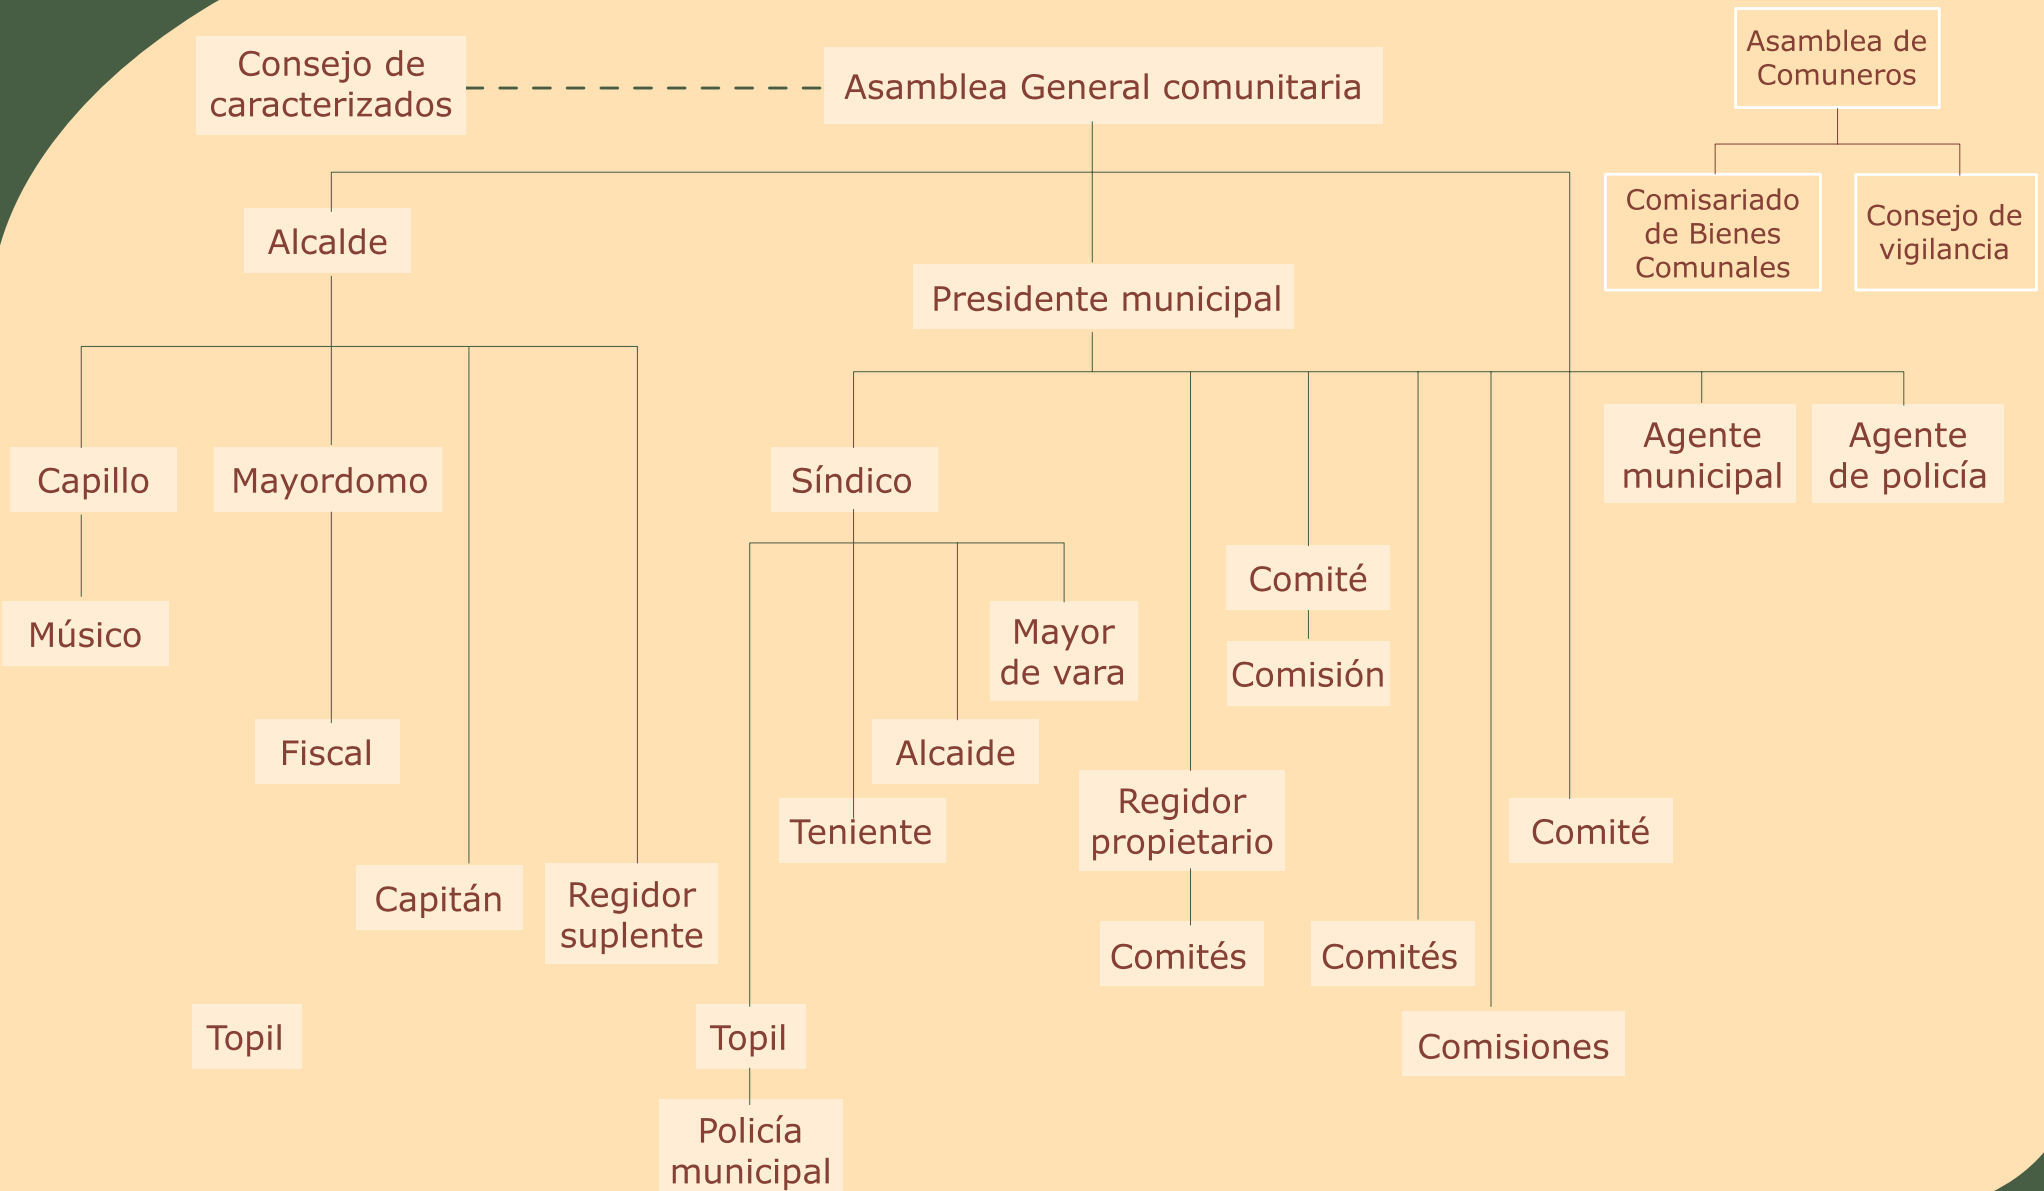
Consejo de caracterizados

Asamblea General comunitaria

Asamblea de Comuneros

Comisariado de Bienes Comunales

Consejo de vigilancia

Alcalde

Presidente municipal

Capillo

Mayordomo

Síndico

Agente municipal

Agente de policía

Músico

Comité

Comisión

Mayor de vara

Fiscal

Alcaide

Teniente

Regidor propietario

Comité

Capitán

Regidor suplente

Comités

Comités

Topil

Topil

Comisiones

Policía municipal